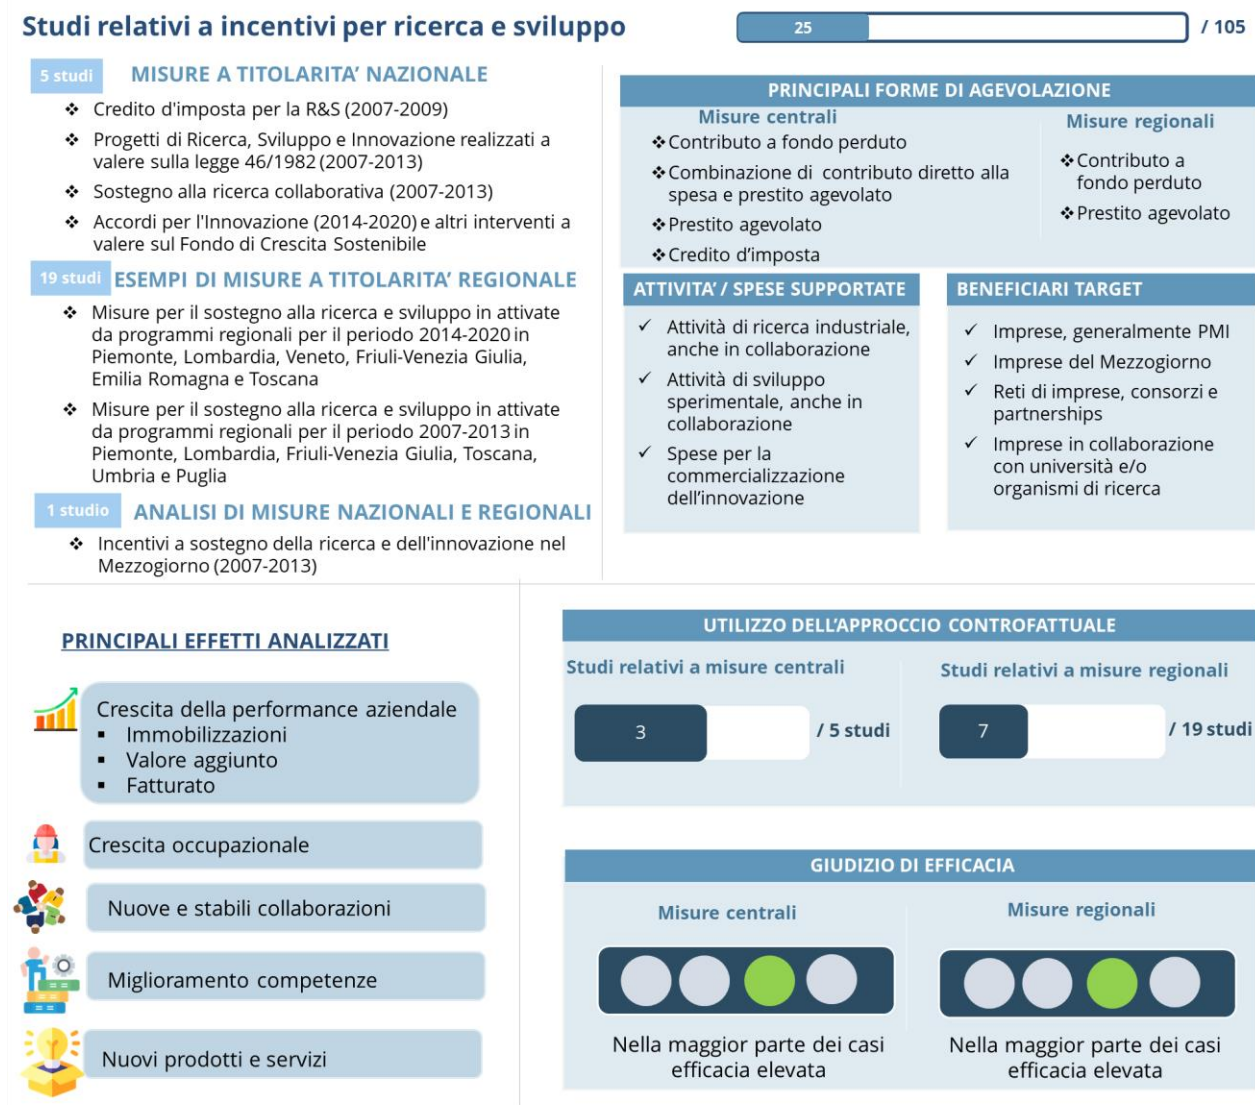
Studi relativi a incentivi per ricerca e sviluppo

25 / 105

5 studi MISURE A TITOLARITA' NAZIONALE

❖ Credito d'imposta per la R&S (2007-2009)
❖ Progetti di Ricerca, Sviluppo e Innovazione realizzati a valere sulla legge 46/1982 (2007-2013)
❖ Sostegno alla ricerca collaborativa (2007-2013)
❖ Accordi per l'Innovazione (2014-2020) e altri interventi a valere sul Fondo di Crescita Sostenibile

19 studi ESEMPI DI MISURE A TITOLARITA' REGIONALE

❖ Misure per il sostegno alla ricerca e sviluppo in attivate da programmi regionali per il periodo 2014-2020 in Piemonte, Lombardia, Veneto, Friuli-Venezia Giulia, Emilia Romagna e Toscana
❖ Misure per il sostegno alla ricerca e sviluppo in attivate da programmi regionali per il periodo 2007-2013 in Piemonte, Lombardia, Friuli-Venezia Giulia, Toscana, Umbria e Puglia

1 studio ANALISI DI MISURE NAZIONALI E REGIONALI

❖ Incentivi a sostegno della ricerca e dell'innovazione nel Mezzogiorno (2007-2013)

PRINCIPALI FORME DI AGEVOLAZIONE

Misure centrali
❖Contributo a fondo perduto
❖Combinazione di contributo diretto alla spesa e prestito agevolato
❖Prestito agevolato
❖Credito d'imposta

Misure regionali
❖Contributo a fondo perduto
❖Prestito agevolato

ATTIVITA' / SPESE SUPPORTATE
✓ Attività di ricerca industriale, anche in collaborazione
✓ Attività di sviluppo sperimentale, anche in collaborazione
✓ Spese per la commercializzazione dell'innovazione

BENEFICIARI TARGET
✓ Imprese, generalmente PMI
✓ Imprese del Mezzogiorno
✓ Reti di imprese, consorzi e partnerships
✓ Imprese in collaborazione con università e/o organismi di ricerca

PRINCIPALI EFFETTI ANALIZZATI

Crescita della performance aziendale
▪ Immobilizzazioni
▪ Valore aggiunto
▪ Fatturato

Crescita occupazionale

Nuove e stabili collaborazioni

Miglioramento competenze

Nuovi prodotti e servizi

UTILIZZO DELL'APPROCCIO CONTROFATTUALE

Studi relativi a misure centrali
3 / 5 studi

Studi relativi a misure regionali
7 / 19 studi

GIUDIZIO DI EFFICACIA

Misure centrali
Nella maggior parte dei casi efficacia elevata

Misure regionali
Nella maggior parte dei casi efficacia elevata